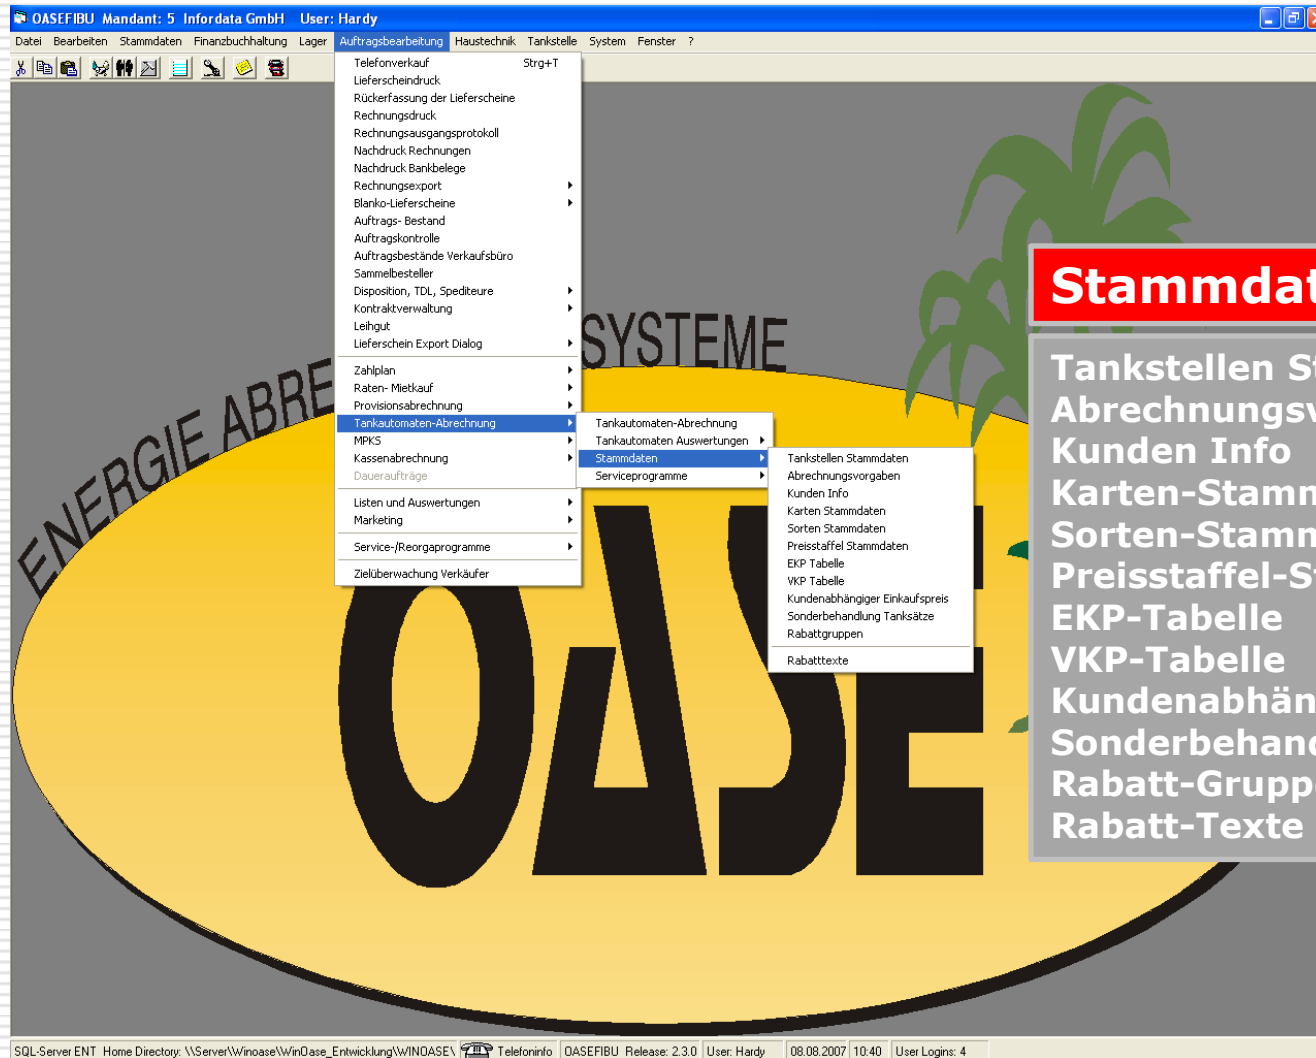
OASEFIBU Mandant: 5 Infordata GmbH User: Hardy

Datei Bearbeiten Stammdaten Finanzbuchhaltung Lager Auftragsbearbeitung Haustechnik Tankstelle System Fenster ?

Telefonverkauf Strg+T
Lieferscheindruck
Rückerfassung der Lieferscheine
Rechnungsdruck
Rechnungsausgangsprotokoll
Nachdruck Rechnungen
Nachdruck Bankbelege
Rechnungsexport
Blanko-Lieferscheine
Auftrags- Bestand
Auftragskontrolle
Auftragsbestände Verkaufsbüro
Sammelbesteller
Disposition, TDL, Spediteure
Kontraktverwaltung
Leihgut
Lieferschein Export Dialog
Zahlplan
Raten- Mietkauf
Provisionsabrechnung
Tankautomaten-Abrechnung
MPKS
Kassenabrechnung
Daueraufträge
Listen und Auswertungen
Marketing
Service-/Reorgaprogramme
Zielüberwachung Verkäufer

Tankautomaten-Abrechnung
Tankautomaten Auswertungen
Stammdaten
Serviceprogramme

Tankstellen Stammdaten
Abrechnungsvorgaben
Kunden Info
Karten Stammdaten
Sorten Stammdaten
Preisstaffel Stammdaten
EKP Tabelle
VKP Tabelle
Kundenabhängiger Einkaufspreis
Sonderbehandlung Tanksätze
Rabattgruppen
Rabatttexte

ENERGIE ABRE SYSTEME
OASE

Stammdat
Tankstellen St
Abrechnungsv
Kunden Info
Karten-Stamm
Sorten-Stamm
Preisstaffel-St
EKP-Tabelle
VKP-Tabelle
Kundenabhän
Sonderbehand
Rabatt-Grupp
Rabatt-Texte

SQL-Server ENT Home Directory: \\Server\Winoase\WinOase_Entwicklung\WINOASE\ Telefoninfo OASEFIBU Release: 2.3.0 User: Hardy 08.08.2007 10:40 User Logins: 4